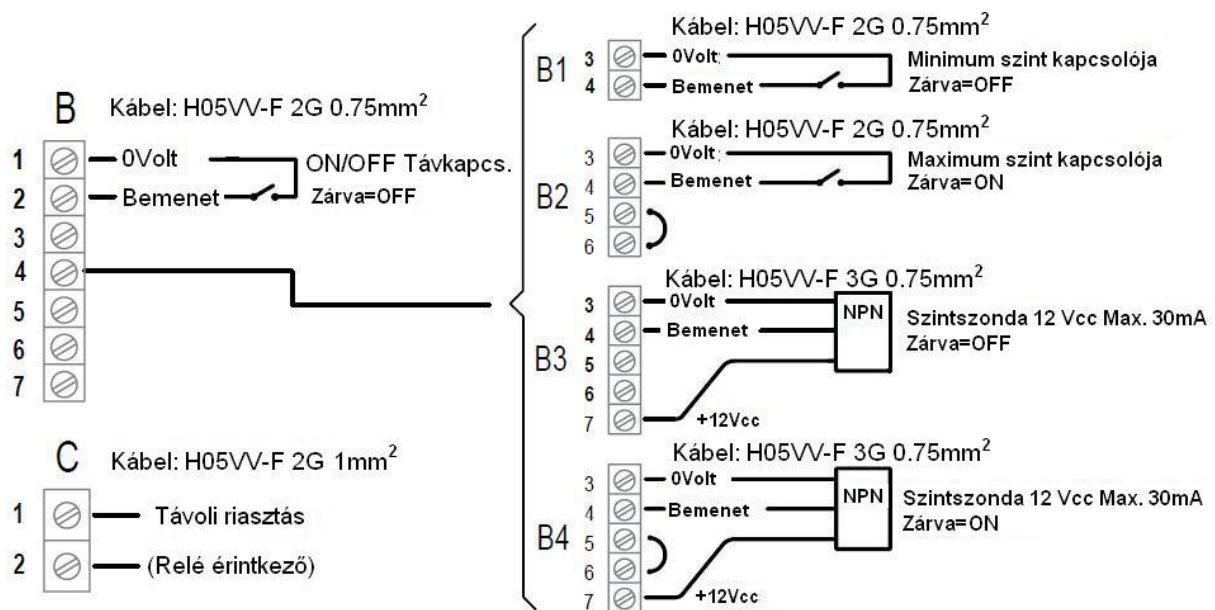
B Kábel: H05VV-F 2G 0.75mm$^2$

1 0Volt
2 Bemenet
3
4
5
6
7

ON/OFF Távkapcs.
Zárva=OFF

C Kábel: H05VV-F 2G 1mm$^2$

1 Távoli riasztás
2 (Relé érintkező)

B1 Kábel: H05VV-F 2G 0.75mm$^2$
3 0Volt
4 Bemenet
Minimum szint kapcsolója
Zárva=OFF

B2 Kábel: H05VV-F 2G 0.75mm$^2$
3 0Volt
4 Bemenet
5
6
Maximum szint kapcsolója
Zárva=ON

B3 Kábel: H05VV-F 3G 0.75mm$^2$
3 0Volt
4 Bemenet
5
6
7 +12Vcc
NPN
Szintszonda 12 Vcc Max. 30mA
Zárva=OFF

B4 Kábel: H05VV-F 3G 0.75mm$^2$
3 0Volt
4 Bemenet
5
6
7 +12Vcc
NPN
Szintszonda 12 Vcc Max. 30mA
Zárva=ON